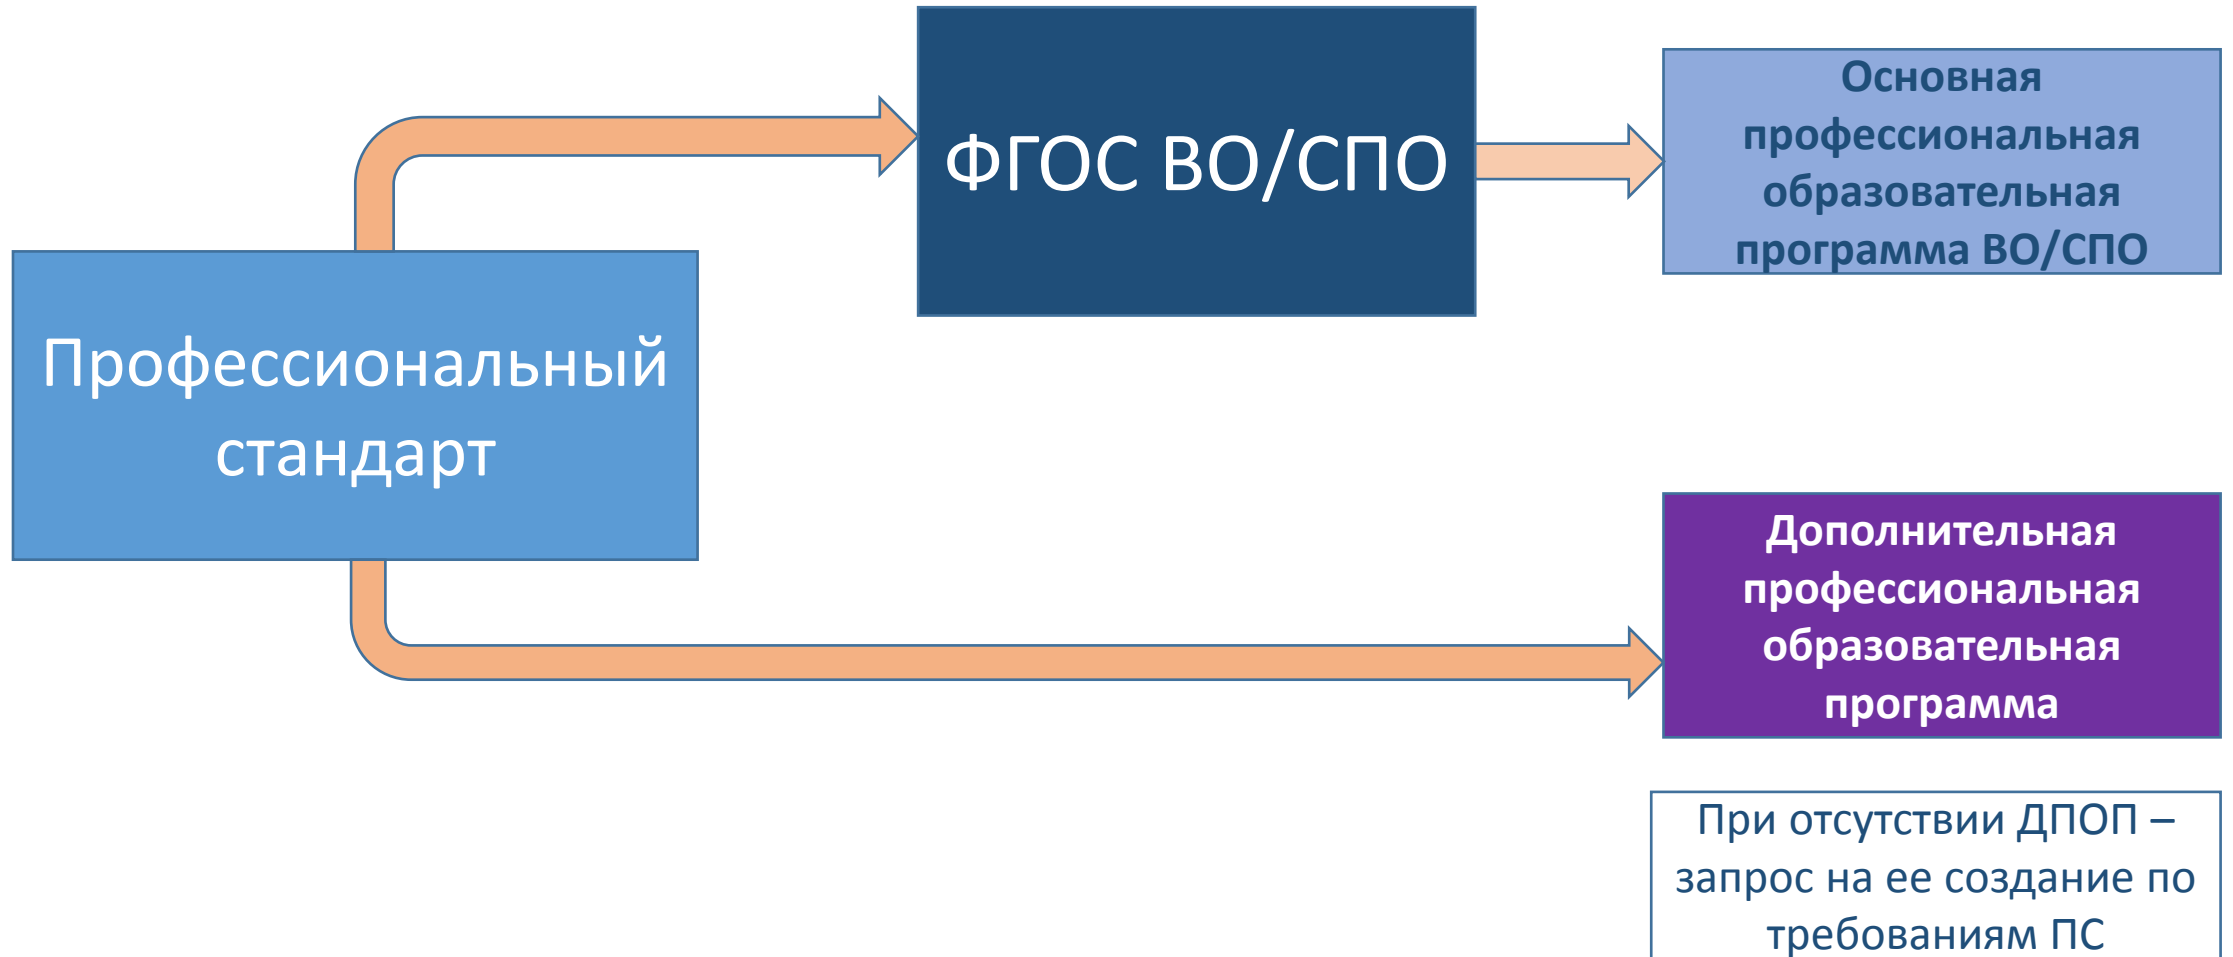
ФГОС ВО/СПО

Основная профессиональная образовательная программа ВО/СПО

Профессиональный стандарт

Дополнительная профессиональная образовательная программа

При отсутствии ДПОП – запрос на ее создание по требованиям ПС